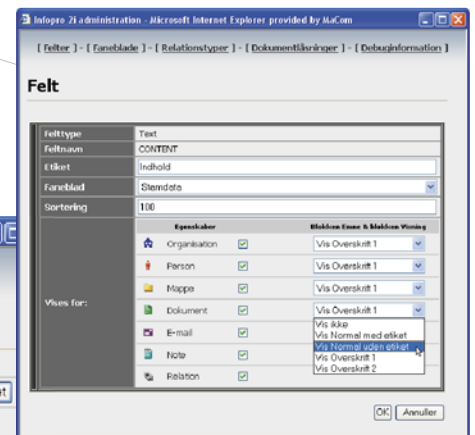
Infopro 2i administration - Microsoft Internet Explorer provided by MaCom

[ Felter ] - [ Faneblade ] - [ Relationstyper ] - [ Dokumentlåsninger ] - [ Debuginformation ]

Felt

| Felttype | Text | |
|---|---|---|
| Feltnavn | CONTENT | |
| Etiket | Indhold | |
| Faneblad | Stamdata | |
| Sortering | 100 | |
| Vises for: | Egenskaber | Blokken Emne & blokken Visning |
| | Organisation | Vis Overskrift 1 |
| | Person | Vis Overskrift 1 |
| | Mappe | Vis Overskrift 1 |
| | Dokument | Vis Overskrift 1 |
| | E-mail | |
| | Note | |
| | Relation | |

Vis ikke
Vis Normal med etiket
Vis Normal uden etiket
Vis Overskrift 1
Vis Overskrift 2

OK Annuller

t